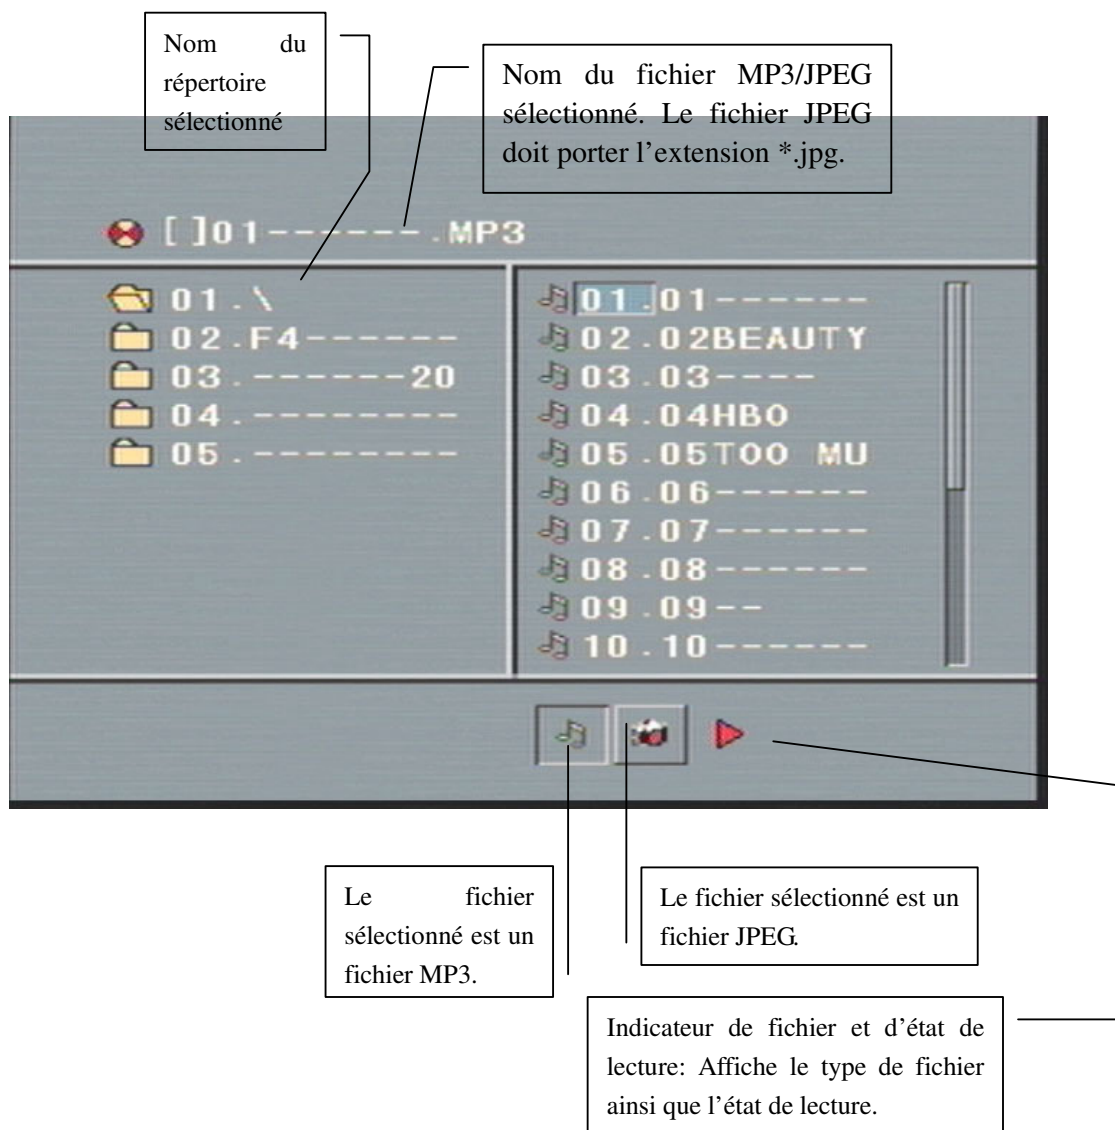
Nom du répertoire sélectionné

Nom du fichier MP3/JPEG sélectionné. Le fichier JPEG doit porter l'extension *.jpg.

[ ]01------.MP3

01.\
02.F4------
03.------20
04.--------
05.--------

01.01------
02.02BEAUTY
03.03----
04.04HBO
05.05TOO MU
06.06------
07.07------
08.08------
09.09--
10.10------

Le fichier sélectionné est un fichier MP3.

Le fichier sélectionné est un fichier JPEG.

Indicateur de fichier et d'état de lecture: Affiche le type de fichier ainsi que l'état de lecture.